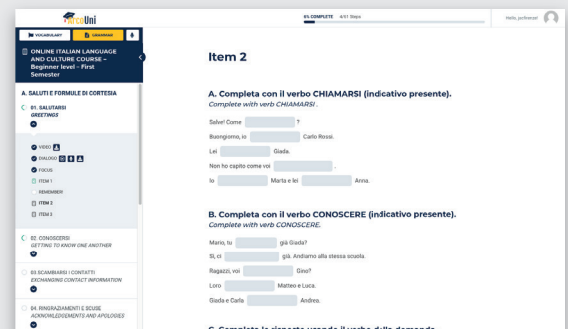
ArcoUni

6% COMPLETE 4/61 Steps

Hello, jacferrari

VOCABULARY GRAMMAR

ONLINE ITALIAN LANGUAGE AND CULTURE COURSE – Beginner level – First Semester

A. SALUTI E FORMULE DI CORTESIA

01. SALUTARSI
GREETINGS

VIDEO
DIALOGO
FOCUS
ITEM 1
REMEMBER
ITEM 2
ITEM 3

02. CONOSCERSI
GETTING TO KNOW ONE ANOTHER

03. SCAMBIARSI I CONTATTI
EXCHANGING CONTACT INFORMATION

04. RINGRAZIAMENTI E SCUSE
ACKNOWLEDGEMENTS AND APOLOGIES

Item 2

A. Completa con il verbo CHIAMARSI (indicativo presente).
Complete with verb CHIAMARSI .

Salve! Come ?

Buongiorno, io Carlo Rossi.

Lei Giada.

Non ho capito come voi .

Io Marta e lei Anna.

B. Completa con il verbo CONOSCERE (indicativo presente).
Complete with verb CONOSCERE.

Mario, tu già Giada?

Sì, ci già. Andiamo alla stessa scuola.

Ragazzi, voi Gino?

Loro Matteo e Luca.

Giada e Carla Andrea.

C. Completa le risposte usando il verbo delle domande